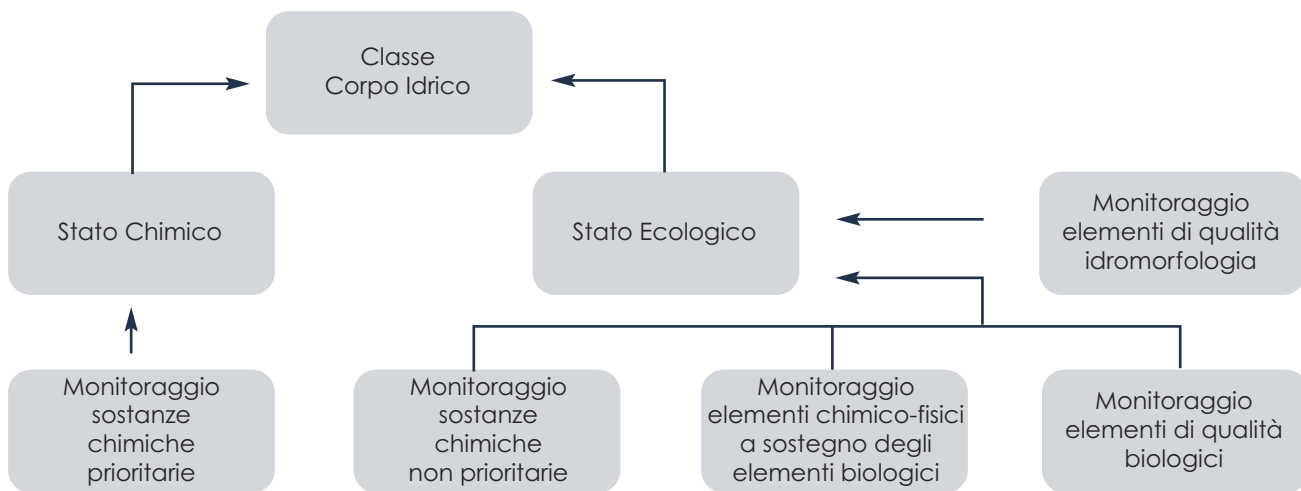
Classe
Corpo Idrico

Stato Chimico

Stato Ecologico

Monitoraggio
elementi di qualità
idromorfologia

Monitoraggio
sostanze
chimiche
prioritarie

Monitoraggio
sostanze
chimiche
non prioritarie

Monitoraggio
elementi chimico-fisici
a sostegno degli
elementi biologici

Monitoraggio
elementi di qualità
biologici